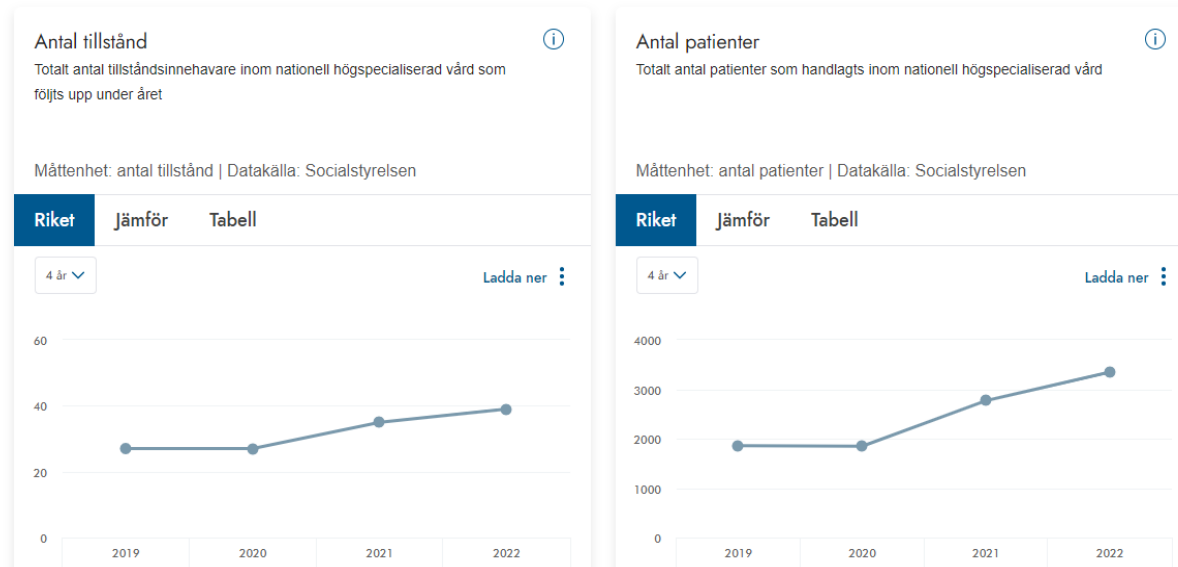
Antal tillstånd

Totalt antal tillståndsinnehavare inom nationell högspecialiserad vård som följts upp under året

Måttenhet: antal tillstånd | Datakälla: Socialstyrelsen

Riket Jämför Tabell

4 år

Ladda ner

60
40
20
0

2019 2020 2021 2022

Antal patienter

Totalt antal patienter som handlagts inom nationell högspecialiserad vård

Måttenhet: antal patienter | Datakälla: Socialstyrelsen

Riket Jämför Tabell

4 år

Ladda ner

4000
3000
2000
1000
0

2019 2020 2021 2022